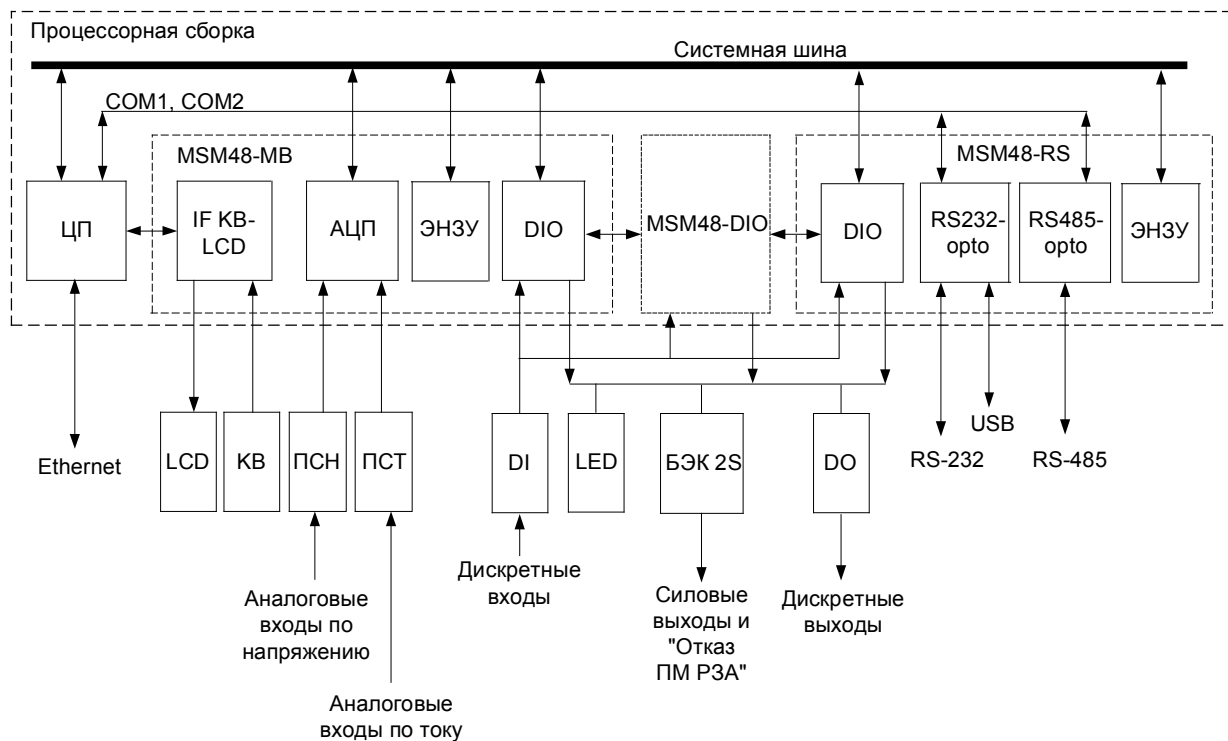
Процессорная сборка

Системная шина

COM1, COM2

MSM48-MB

MSM48-RS

ЦП

IF KB-LCD

АЦП

ЭНЗУ

DIO

MSM48-DIO

DIO

RS232-opto

RS485-opto

ЭНЗУ

Ethernet

LCD

KB

ПСН

ПСТ

DI

LED

БЭК 2S

DO

USB

RS-232

RS-485

Дискретные входы

Аналоговые входы по напряжению

Аналоговые входы по току

Силовые выходы и "Отказ ПМ РЗА"

Дискретные выходы